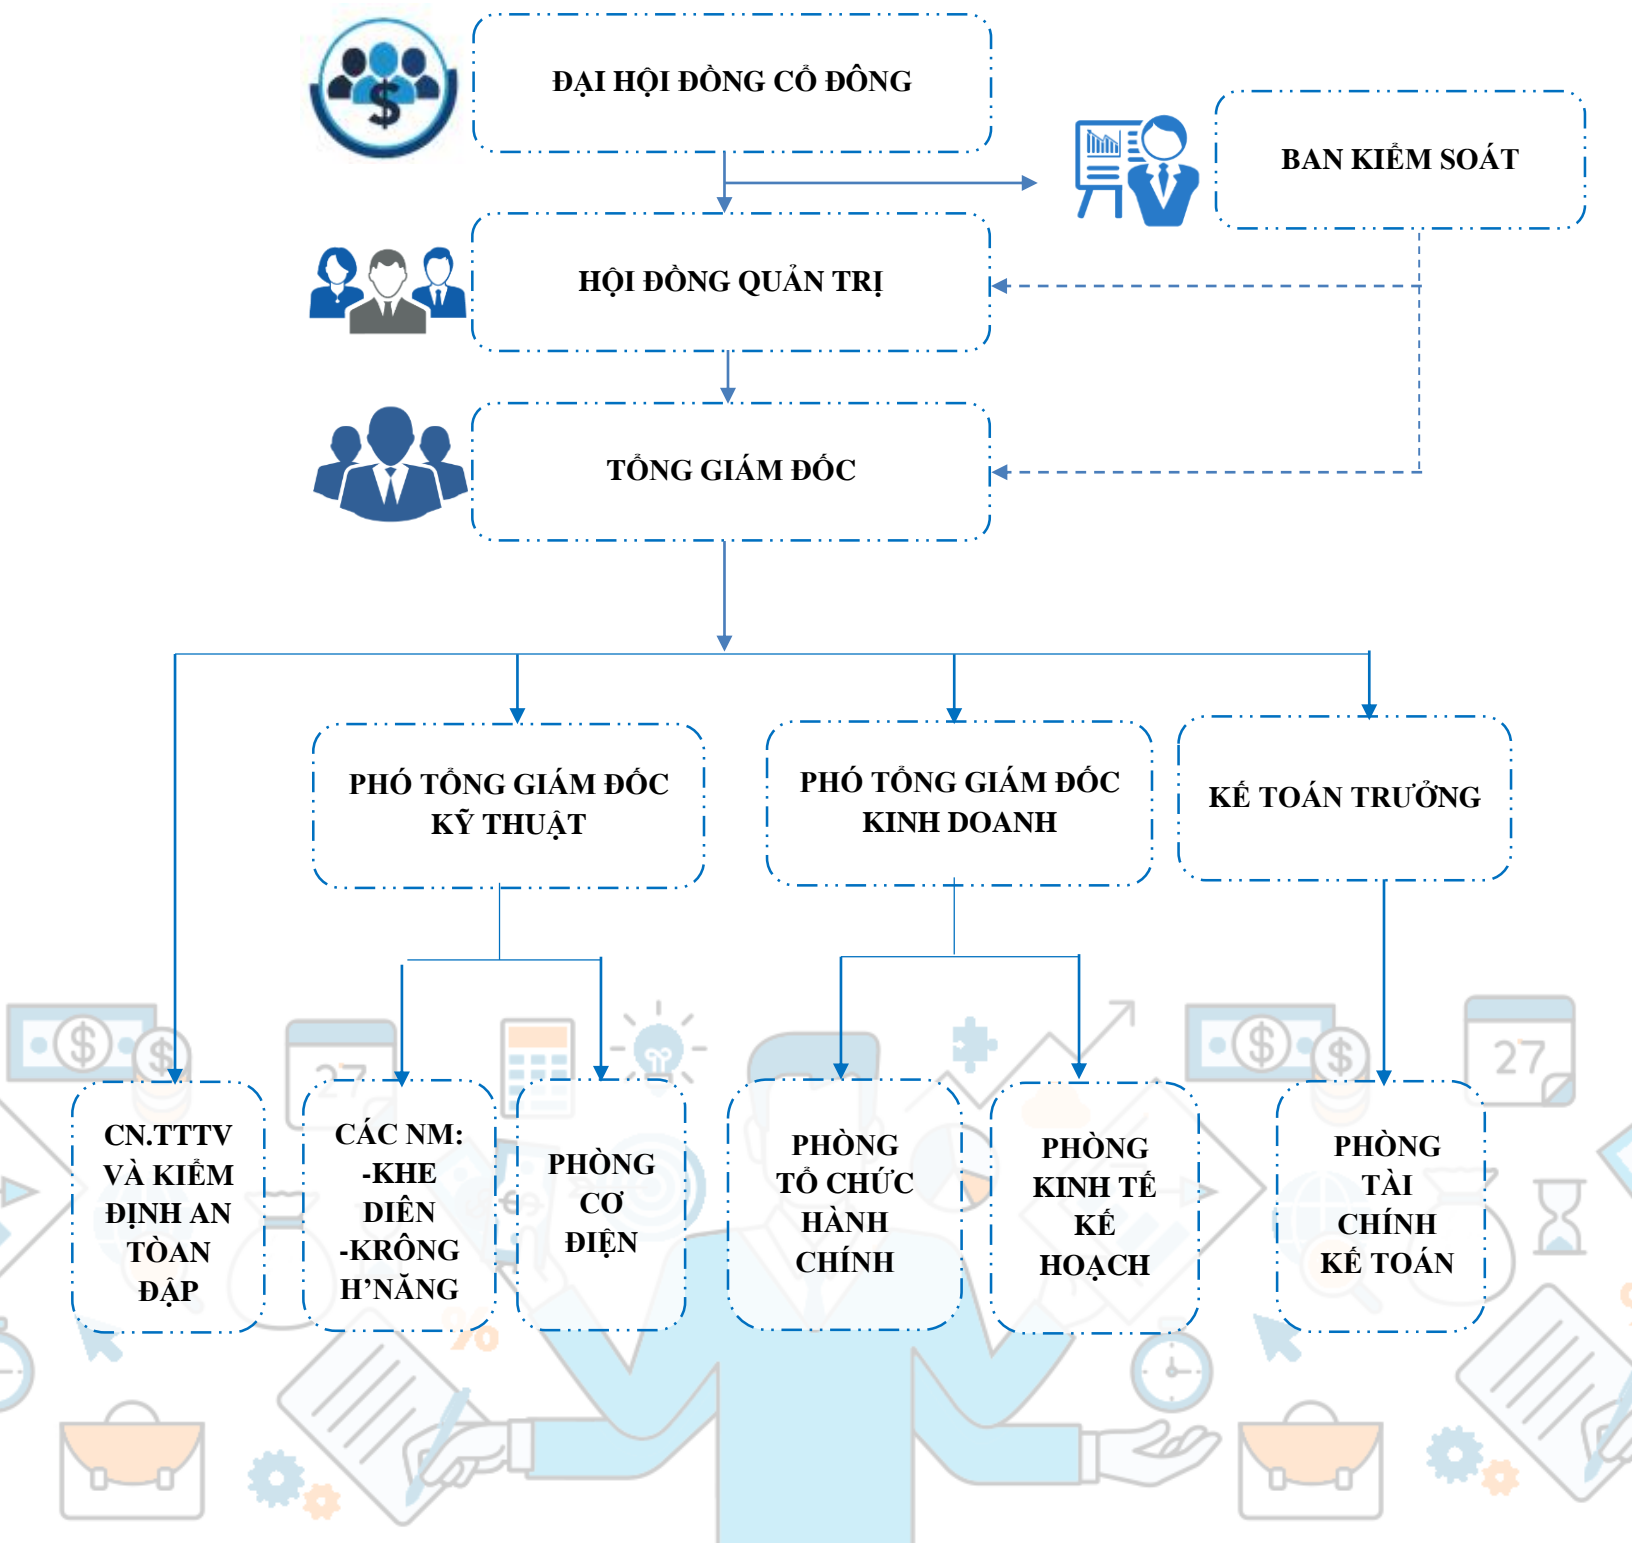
ĐẠI HỘI ĐỒNG CỔ ĐÔNG

BAN KIỂM SOÁT

HỘI ĐỒNG QUẢN TRỊ

TỔNG GIÁM ĐỐC

PHÓ TỔNG GIÁM ĐỐC KỸ THUẬT

PHÓ TỔNG GIÁM ĐỐC KINH DOANH

KẾ TOÁN TRƯỞNG

CN.TTTV VÀ KIỂM ĐỊNH AN TOÀN ĐẬP

CÁC NM: -KHE DIÊN -KRÔNG H'NĂNG

PHÒNG CƠ ĐIỆN

PHÒNG TỔ CHỨC HÀNH CHÍNH

PHÒNG KINH TẾ KẾ HOẠCH

PHÒNG TÀI CHÍNH KẾ TOÁN